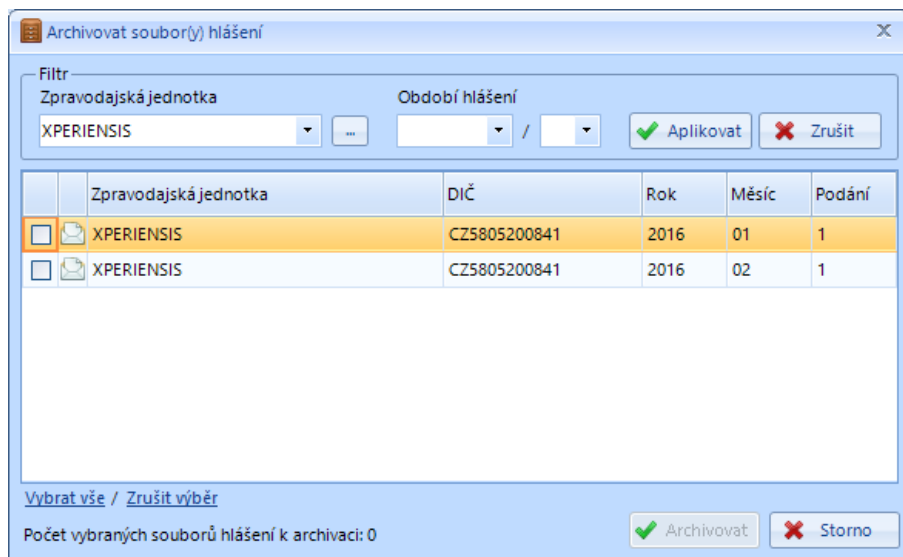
Archivovat soubor(y) hlášení

Filtr
Zpravodajská jednotka
XPERIENSIS
...
Období hlášení
/
Aplikovat
Zrušit

| | | Zpravodajská jednotka | DIČ | Rok | Měsíc | Podání |
|---|---|---|---|---|---|---|
| | | XPERIENSIS | CZ5805200841 | 2016 | 01 | 1 |
| | | XPERIENSIS | CZ5805200841 | 2016 | 02 | 1 |

Vybrat vše / Zrušit výběr

Počet vybraných souborů hlášení k archivaci: 0

Archivovat
Storno